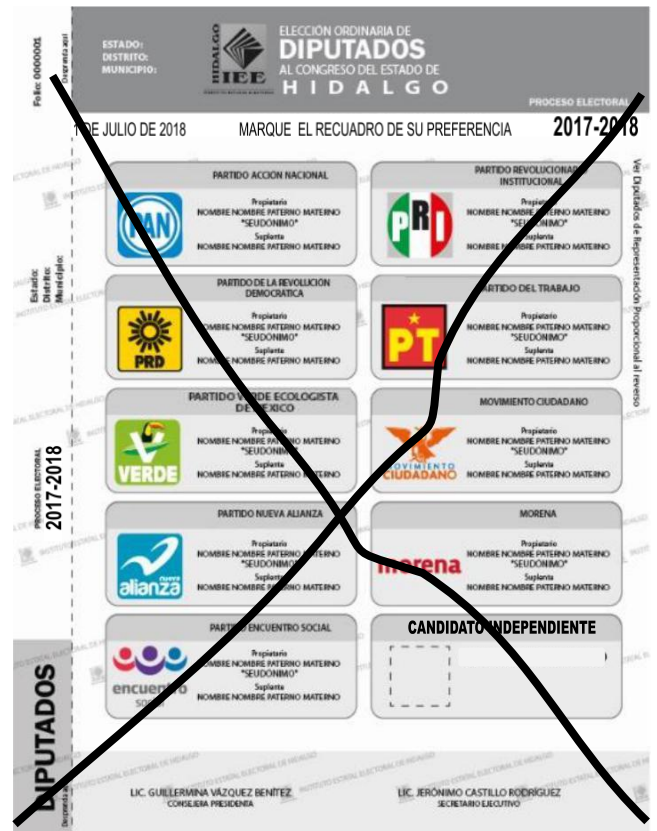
Folio: 0000001
Desprenda aquí

ESTADO:
DISTRITO:
MUNICIPIO:

HIDALGO
IEE

ELECCIÓN ORDINARIA DE
DIPUTADOS
AL CONGRESO DEL ESTADO DE
HIDALGO

PROCESO ELECTORAL
2017-2018

1 DE JULIO DE 2018
MARQUE EL RECUADRO DE SU PREFERENCIA

PARTIDO ACCIÓN NACIONAL
PAN
Propietario
NOMBRE NOMBRE PATERNO MATERNO
"SEUDONIMO"
Suplente
NOMBRE NOMBRE PATERNO MATERNO

PARTIDO REVOLUCIONARIO INSTITUCIONAL
PRI
Propietario
NOMBRE NOMBRE PATERNO MATERNO
"SEUDONIMO"
Suplente
NOMBRE NOMBRE PATERNO MATERNO

PARTIDO DE LA REVOLUCIÓN DEMOCRÁTICA
PRD
Propietario
NOMBRE NOMBRE PATERNO MATERNO
"SEUDONIMO"
Suplente
NOMBRE NOMBRE PATERNO MATERNO

PARTIDO DEL TRABAJO
PT
Propietario
NOMBRE NOMBRE PATERNO MATERNO
"SEUDONIMO"
Suplente
NOMBRE NOMBRE PATERNO MATERNO

PARTIDO VERDE ECOLOGISTA DE MÉXICO
VERDE
Propietario
NOMBRE NOMBRE PATERNO MATERNO
"SEUDONIMO"
Suplente
NOMBRE NOMBRE PATERNO MATERNO

MOVIMIENTO CIUDADANO
MOVIMIENTO CIUDADANO
Propietario
NOMBRE NOMBRE PATERNO MATERNO
"SEUDONIMO"
Suplente
NOMBRE NOMBRE PATERNO MATERNO

PARTIDO NUEVA ALIANZA
nueva alianza
Propietario
NOMBRE NOMBRE PATERNO MATERNO
"SEUDONIMO"
Suplente
NOMBRE NOMBRE PATERNO MATERNO

MORENA
morena
Propietario
NOMBRE NOMBRE PATERNO MATERNO
"SEUDONIMO"
Suplente
NOMBRE NOMBRE PATERNO MATERNO

PARTIDO ENCUENTRO SOCIAL
encuentro social
Propietario
NOMBRE NOMBRE PATERNO MATERNO
"SEUDONIMO"
Suplente
NOMBRE NOMBRE PATERNO MATERNO

CANDIDATO INDEPENDIENTE

Ver Diputados de Representación Proporcional al reverso

Estado:
Distrito:
Municipio:

PROCESO ELECTORAL
2017-2018

DIPUTADOS

Desprenda aquí

LIC. GUILLERMINA VÁZQUEZ BENÍTEZ
CONSEJERA PRESIDENTA

LIC. JERÓNIMO CASTILLO RODRÍGUEZ
SECRETARIO EJECUTIVO

INSTITUTO ESTATAL ELECTORAL DE HIDALGO